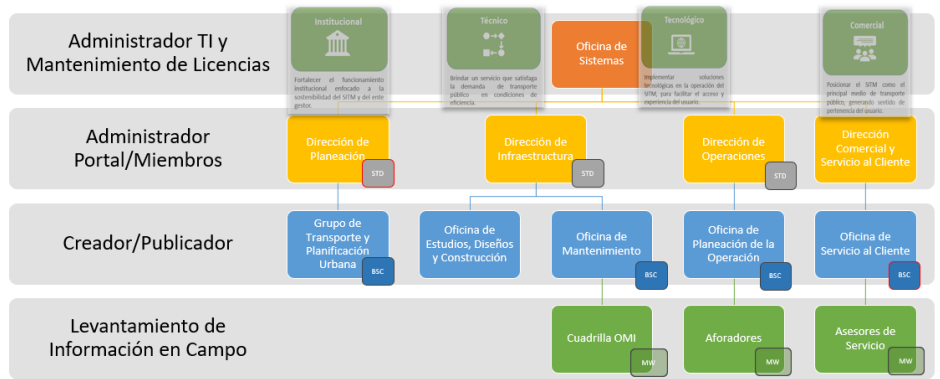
Administrador TI y Mantenimiento de Licencias

Institucional
Fortalecer el funcionamiento institucional enfocado a la sostenibilidad del SITM y del ente gestor.

Técnico
Brindar un servicio que satisfaga la demanda de transporte público en condiciones de eficiencia.

Oficina de Sistemas

Tecnológico
Implementar soluciones tecnológicas en la operación del SITM, para facilitar el acceso y experiencia del usuario.

Comercial
Posicionar el SITM como el principal medio de transporte público, generando sentido de pertenencia del usuario.

Administrador Portal/Miembros

Dirección de Planeación
STD

Dirección de Infraestructura
STD

Dirección de Operaciones
STD

Dirección Comercial y Servicio al Cliente

Creador/Publicador

Grupo de Transporte y Planificación Urbana
BSC

Oficina de Estudios, Diseños y Construcción

Oficina de Mantenimiento
BSC

Oficina de Planeación de la Operación
BSC

Oficina de Servicio al Cliente
BSC

Levantamiento de Información en Campo

Cuadrilla OMI
MW

Aforadores
MW

Asesores de Servicio
MW